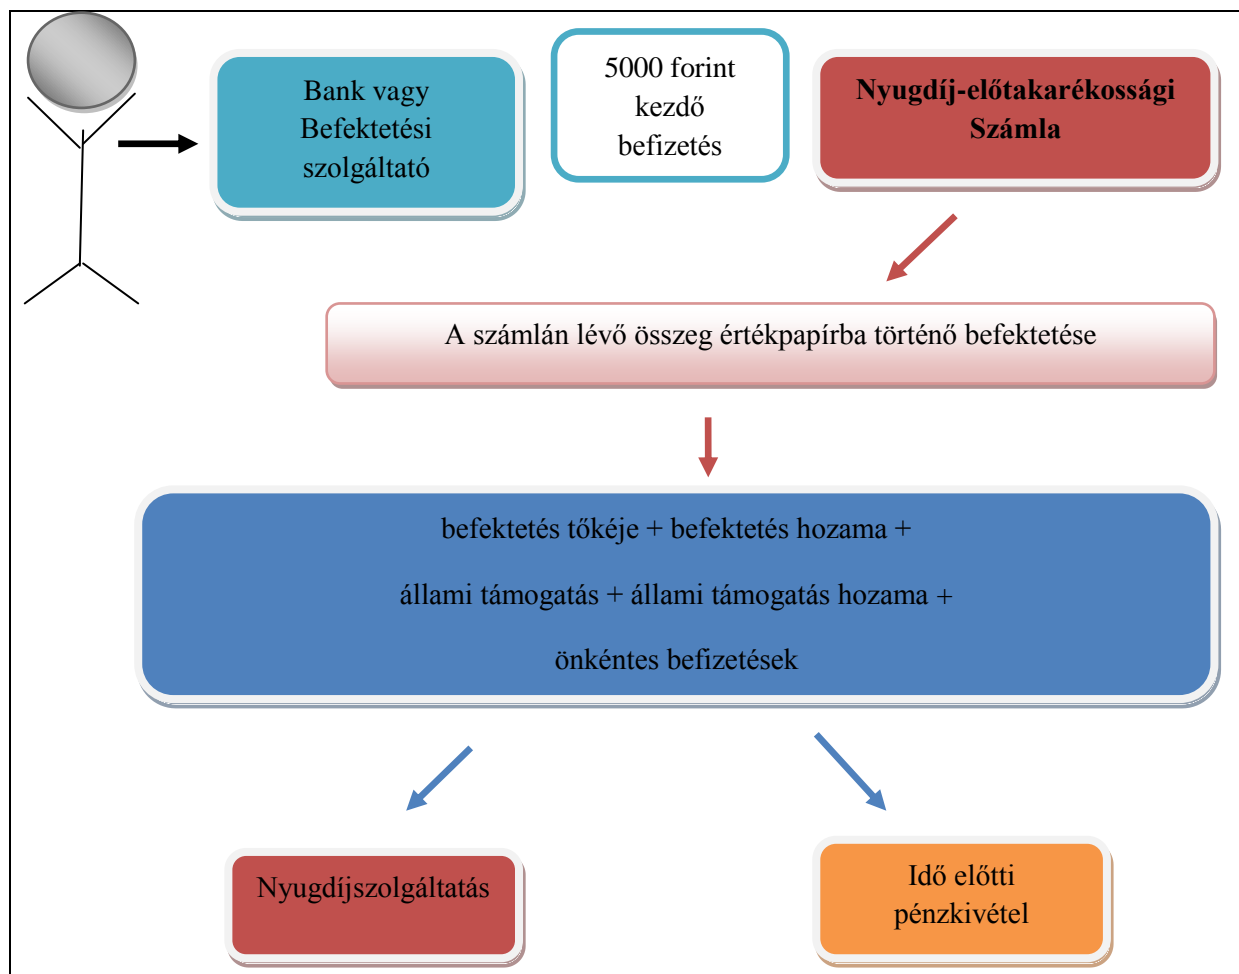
Bank vagy Befektetési szolgáltató

5000 forint kezdő befizetés

Nyugdíj-előtakarékossági Számla

A számlán lévő összeg értékpapírba történő befektetése

befektetés tőkéje + befektetés hozama +

állami támogatás + állami támogatás hozama +

önkéntes befizetések

Nyugdíjszolgáltatás

Idő előtti pénzkivétel